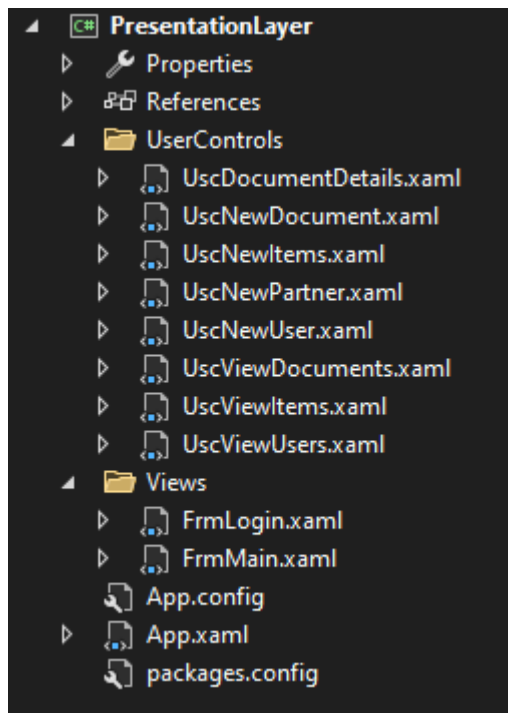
C# PresentationLayer
Properties
References
UserControls
UscDocumentDetails.xaml
UscNewDocument.xaml
UscNewItems.xaml
UscNewPartner.xaml
UscNewUser.xaml
UscViewDocuments.xaml
UscViewItems.xaml
UscViewUsers.xaml
Views
FrmLogin.xaml
FrmMain.xaml
App.config
App.xaml
packages.config